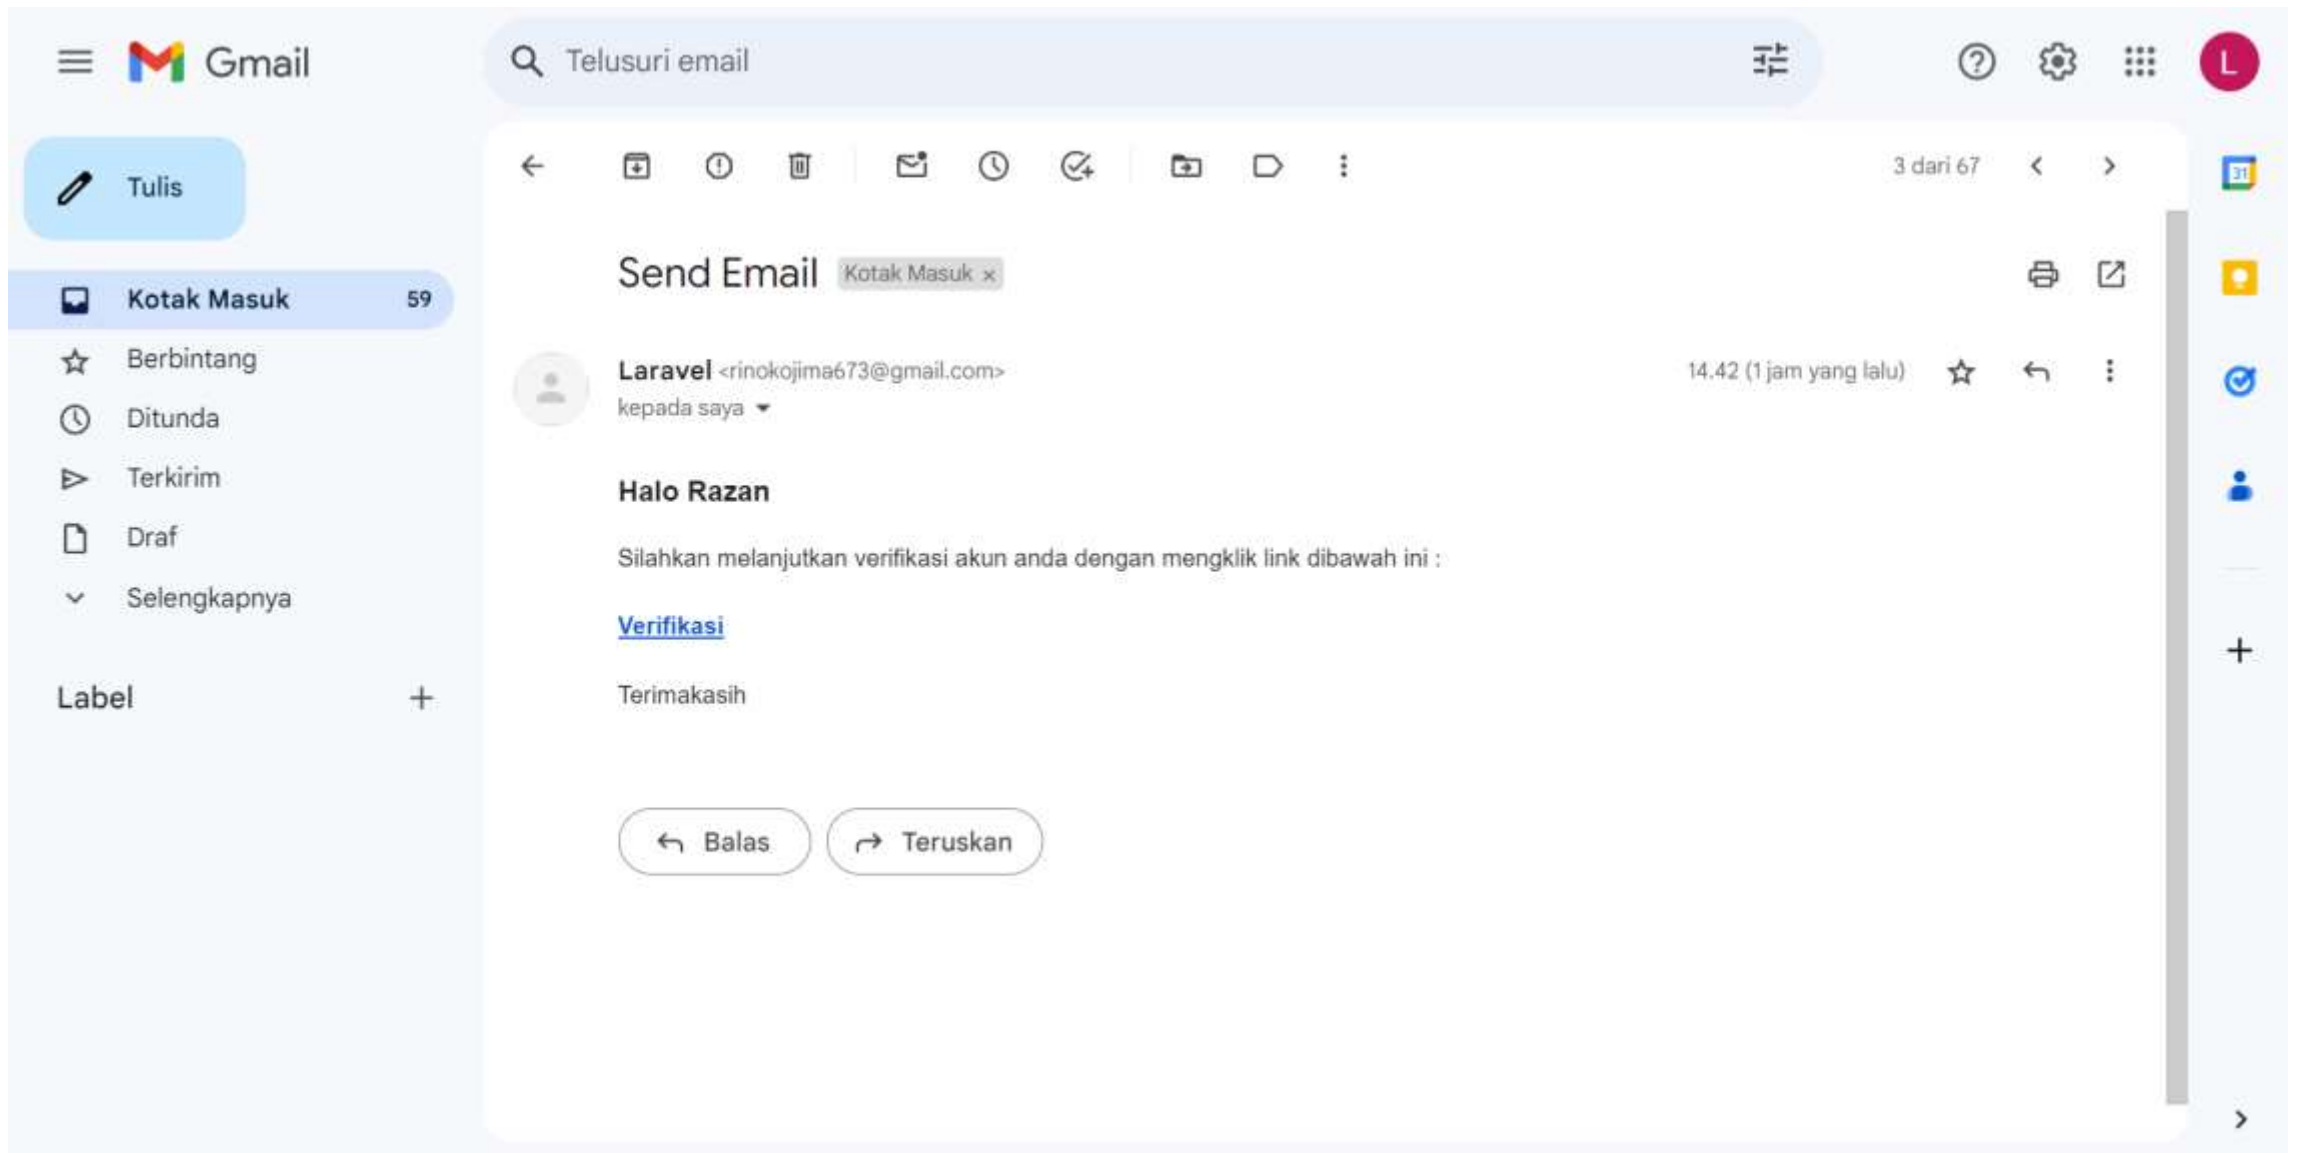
Gmail

Telusuri email

L

Tulis

Kotak Masuk 59
Berbintang
Ditunda
Terkirim
Draf
Selengkapnya

Label +

3 dari 67

Send Email Kotak Masuk ×

Laravel <rinokojima673@gmail.com>
kepada saya

14.42 (1 jam yang lalu)

Halo Razan

Silahkan melanjutkan verifikasi akun anda dengan mengklik link dibawah ini :

Verifikasi

Terimakasih

Balas

Teruskan

31

+